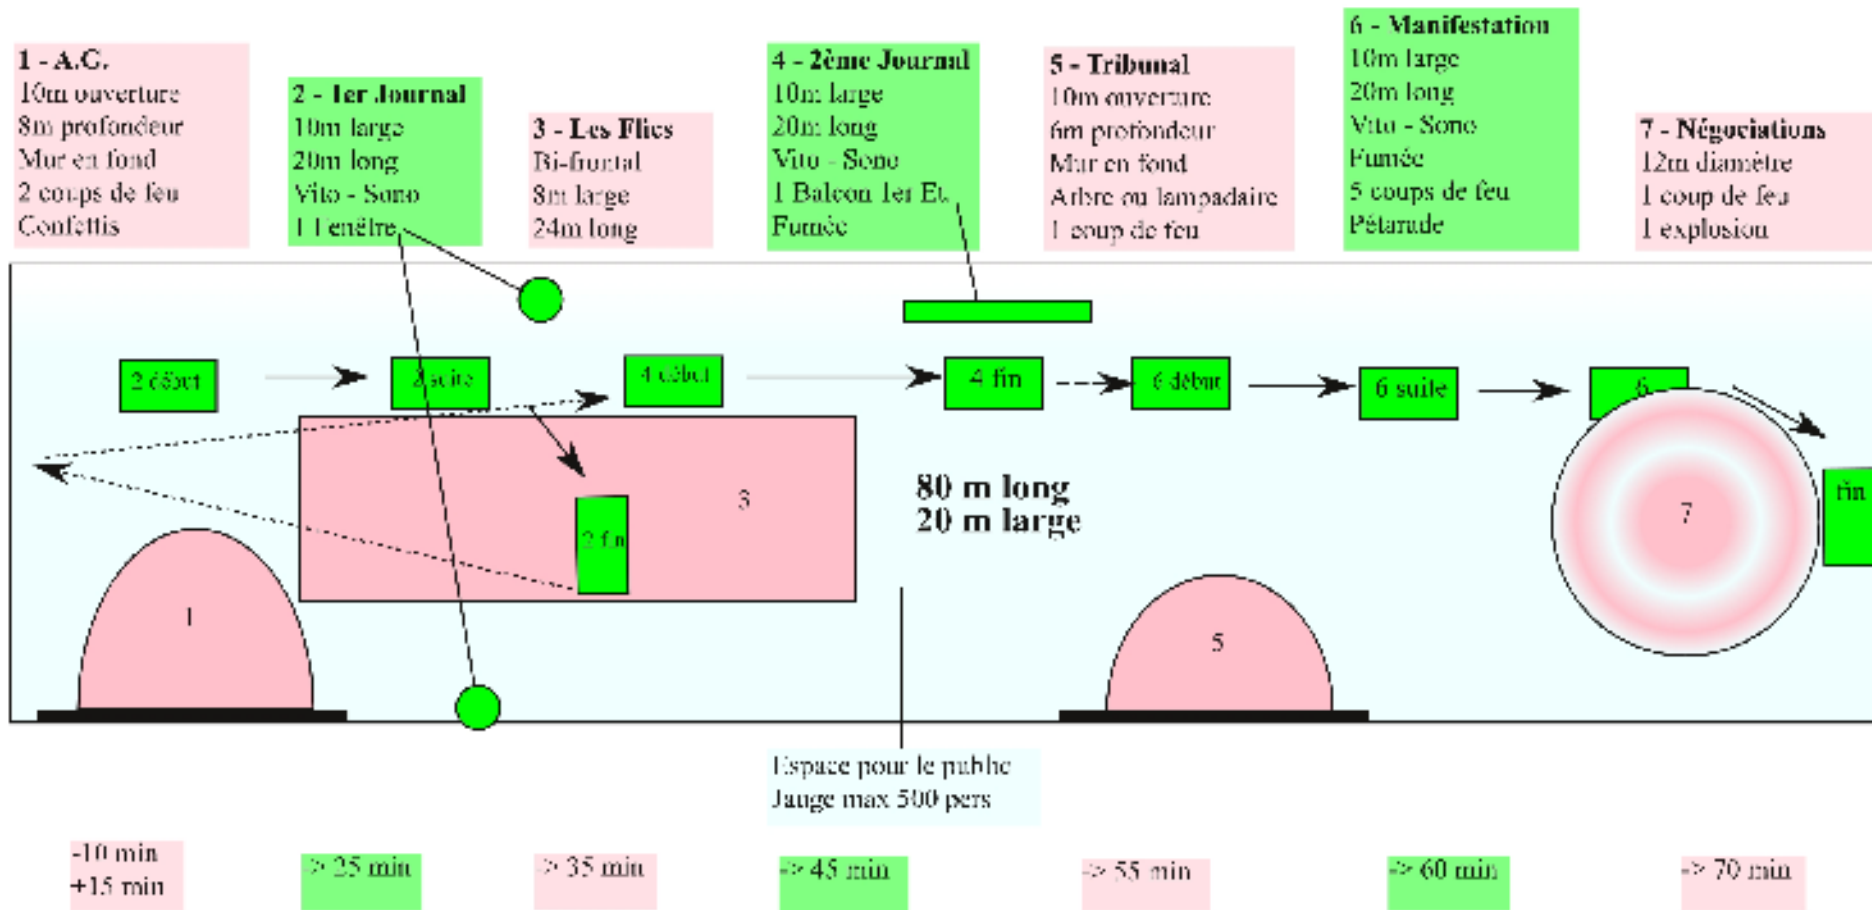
1 - A.G.
10m ouverture
8m profondeur
Mur en fond
2 coups de feu
Confettis

2 - 1er Journal
10m large
20m long
Vito - Sono
1 Fenêtre

3 - Les Flics
Bi-frontal
8m large
24m long

4 - 2ème Journal
10m large
20m long
Vito - Sono
1 Balcon 1er Et.
Fumée

5 - Tribunal
10m ouverture
6m profondeur
Mur en fond
Arbre ou lampadaire
1 coup de feu

6 - Manifestation
10m large
20m long
Vito - Sono
Fumée
5 coups de feu
Pétarade

7 - Négociations
12m diamètre
1 coup de feu
1 explosion

2 début
2 suite
4 début
4 fin
6 début
6 suite
6 -
fin
3
2 fin
80 m long
20 m large
7
1
5

Espace pour le public
Jauge max 500 pers

-10 min
+15 min
-> 25 min
-> 35 min
-> 45 min
-> 55 min
-> 60 min
-> 70 min